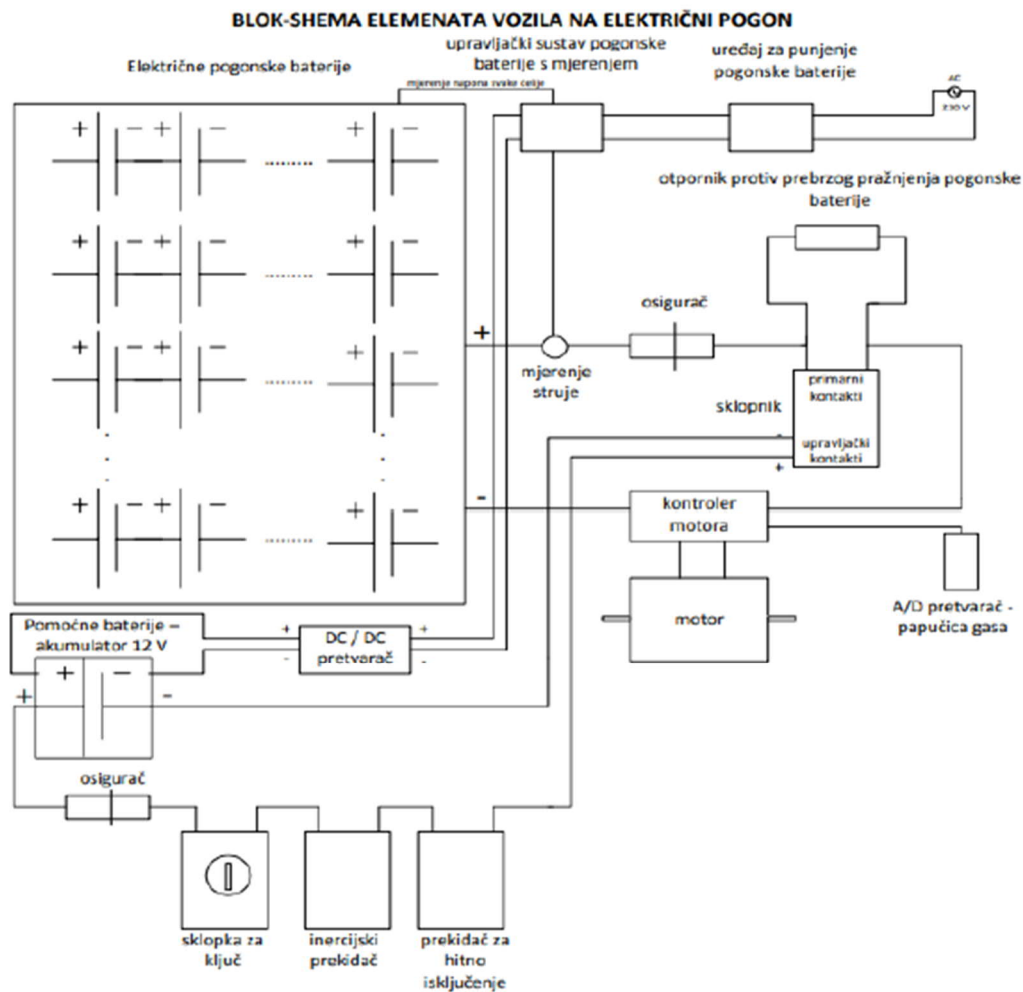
BLOK-SHEMA ELEMENATA VOZILA NA ELEKTRIČNI POGON

Električne pogonske baterije

mjerenje napona svake ćelije

upravljački sustav pogonske baterije s mjerenjem

uređaj za punjenje pogonske baterije

AC
230 V

+ — + — + —
+ — + — + —
+ — + — + —
+ — + — + —

otpornik protiv prebrzog pražnjenja pogonske baterije

+

osigurač

mjerenje struje

primarni kontakti

sklopnik

upravljački kontakti

-

+

-

kontroler motora

motor

A/D pretvarač - papučica gasa

Pomoćne baterije – akumulator 12 V

+ —

+ -

DC / DC pretvarač

+ -

+ -

osigurač

sklopka za ključ

inercijski prekidač

prekidač za hitno isključenje